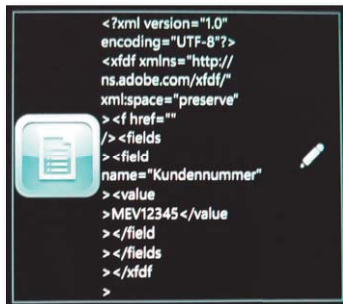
<?xml version="1.0" encoding="UTF-8"?> <xfdf xmlns="http:// ns.adobe.com/xfdf/" xml:space="preserve" ><f href="" /><fields ><field name="Kundennummer" ><value >MEV12345</value ></field ></fields ></xfdf >